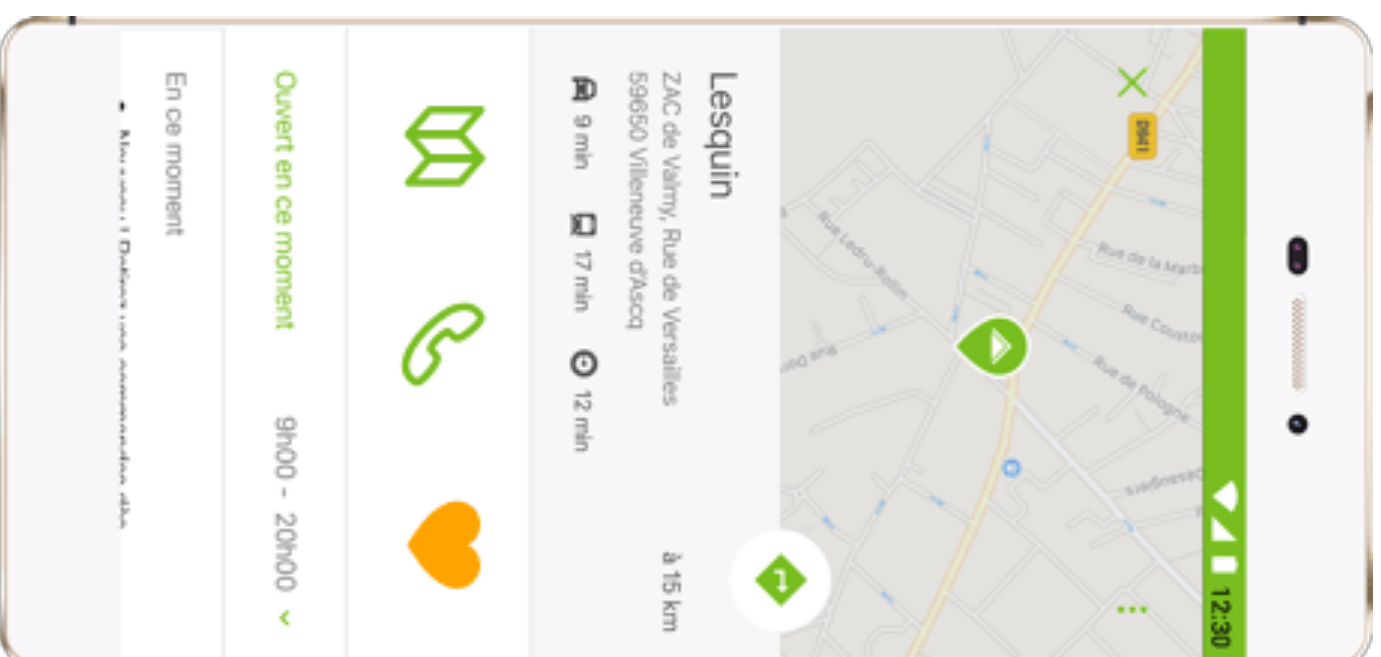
12:30

D941

Rue de la Marbe

Rue Ledru-Rollin

Rue Cousto

Rue de Pologne

Rue Dan

Lesquin

à 15 km

ZAC de Valmy, Rue de Versailles
59650 Villeneuve d'Ascq

9 min 17 min 12 min

Ouvert en ce moment 9h00 - 20h00

En ce moment

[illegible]